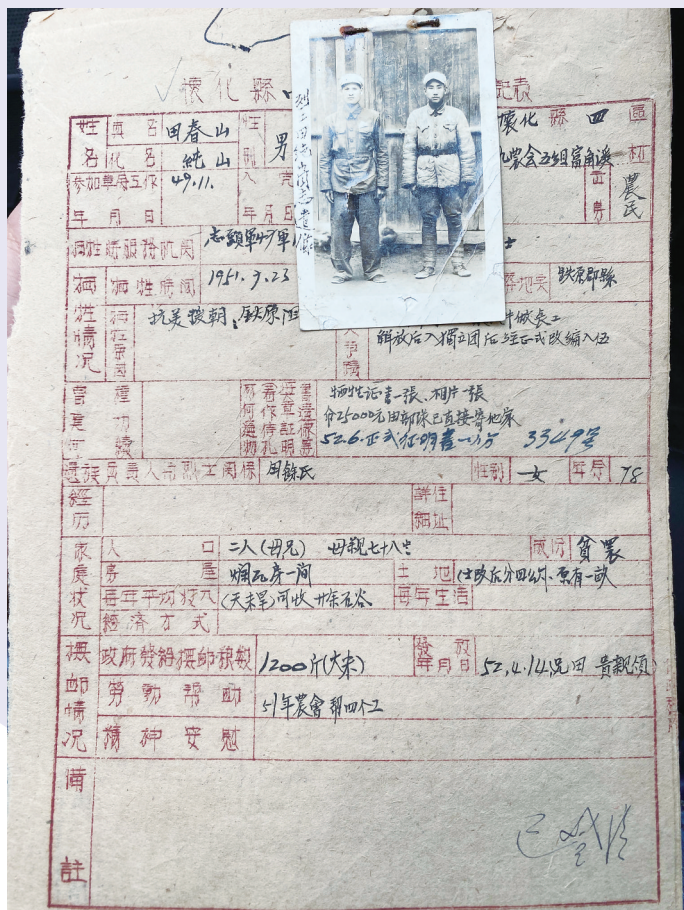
√懷化縣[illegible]記表

| 姓名 | 姓名 | 田春山 | 性別 | 男 | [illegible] | 懷化縣 四 區 |
|---|---|---|---|---|---|---|
| | 化名 | 純山 | | | | 九溪鄉五組富角溪 村 |
| 參加革命工作年月日 | | 49.11. | 入伍年月日 | | 成份 | 農民 |
| 犧牲前服務機關 | | 志願軍47軍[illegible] | | | | |
| 犧牲情況 | 犧牲時間 | 1951.9.23 | | | 犧牲地點 | 鐵原郡縣 |
| | 犧牲原因 | 抗美援朝,鐵原阻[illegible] | | | 入伍簡歷 | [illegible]解放后入獨立團后經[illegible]改編入伍 |
| 曾受何種功勞 | | | 有何遺物 | 烈屬證明書 | 犧牲證書一張、相片一張 命25000元由部隊已直接寄地家 52.6.正式証明書一份 3349號 |
| 遺族負責人和烈士關係 | | 周餘氏 | 性別 | 女 | 年歲 | 78 |
| 經歷 | | | 詳住細址 | | | |
| 家庭狀況 | 人口 | 二人(母兄) 母親七十八歲 | | | 成份 | 貧農 |
| | 房屋 | 爛瓦房一間 | | | 土地 | 土改后分田四丘,原有一畝 |
| | 每年平均收入 | (大禾)可收廿擔左右 | | | 每年生活 | |
| | 經濟方式 | | | | | |
| 撫卹情況 | 政府發給撫卹糧數 | 1200斤(大米) | | | 發放年月日 | 52.4.14.兄田貴親領 |
| | 勞動幫助 | 51年農會幫四工 | | | | |
| | 精神安慰 | | | | | |
| 備註 | | | | | | 已登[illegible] |

烈士田純山同志遺像